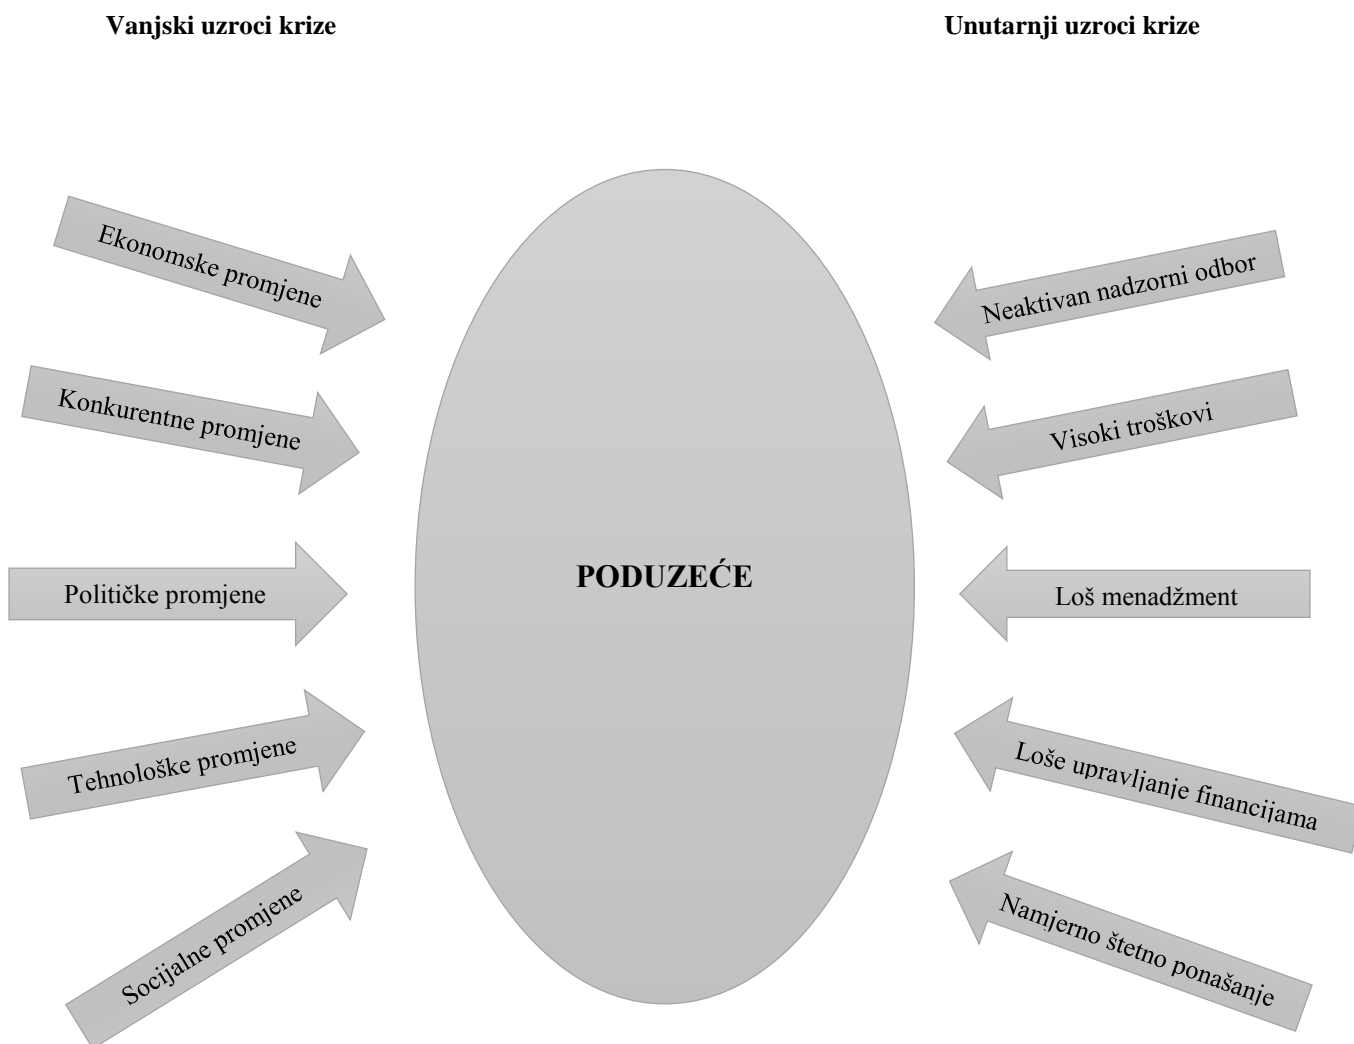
Vanjski uzroci krize

Unutarnji uzroci krize

Ekonomske promjene

Konkurentne promjene

Političke promjene

Tehnološke promjene

Socijalne promjene

PODUZEĆE

Neaktivan nadzorni odbor

Visoki troškovi

Loš menadžment

Loše upravljanje financijama

Namjerno štetno ponašanje